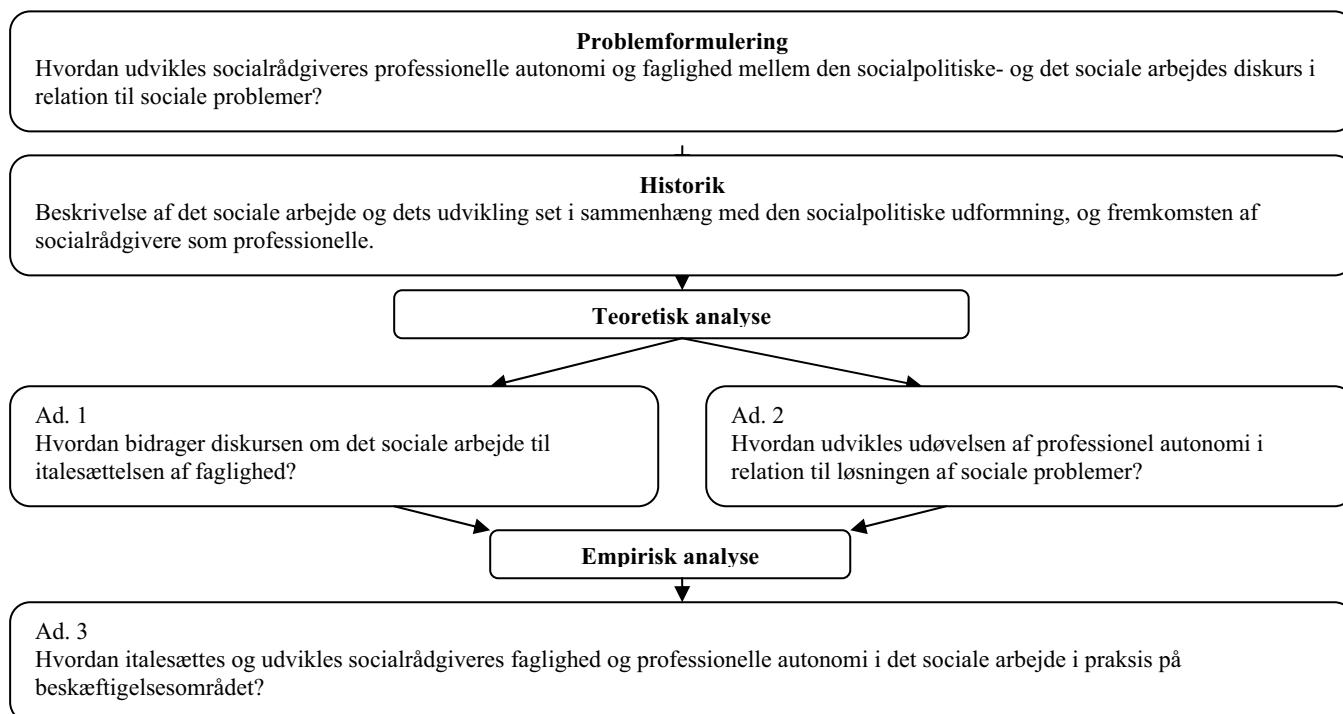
**Problemformulering**
Hvordan udvikles socialrådgiveres professionelle autonomi og faglighed mellem den socialpolitiske- og det sociale arbejdes diskurs i relation til sociale problemer?

**Historik**
Beskrivelse af det sociale arbejde og dets udvikling set i sammenhæng med den socialpolitiske udformning, og fremkomsten af socialrådgivere som professionelle.

**Teoretisk analyse**

Ad. 1
Hvordan bidrager diskursen om det sociale arbejde til italesættelsen af faglighed?

Ad. 2
Hvordan udvikles udøvelsen af professionel autonomi i relation til løsningen af sociale problemer?

**Empirisk analyse**

Ad. 3
Hvordan italesættes og udvikles socialrådgiveres faglighed og professionelle autonomi i det sociale arbejde i praksis på beskæftigelsesområdet?